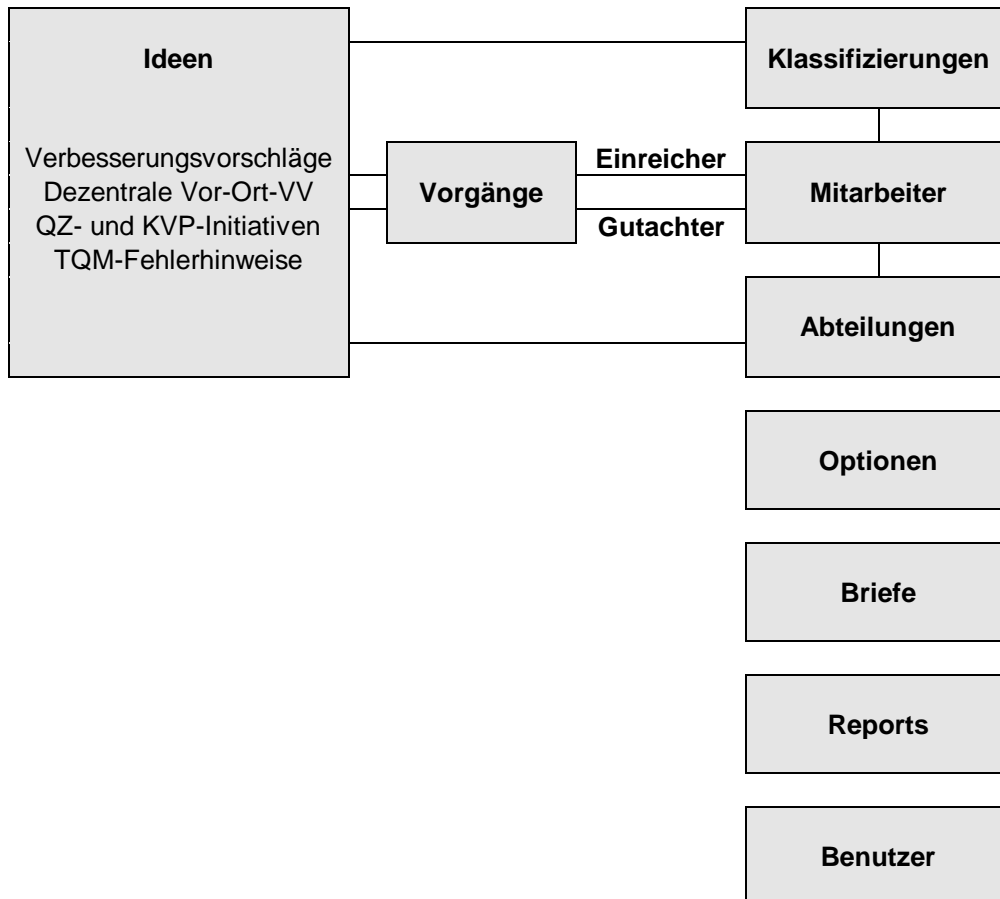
Ideen

Verbesserungsvorschläge
Dezentrale Vor-Ort-VV
QZ- und KVP-Initiativen
TQM-Fehlerhinweise

Vorgänge

Einreicher

Gutachter

Klassifizierungen

Mitarbeiter

Abteilungen

Optionen

Briefe

Reports

Benutzer